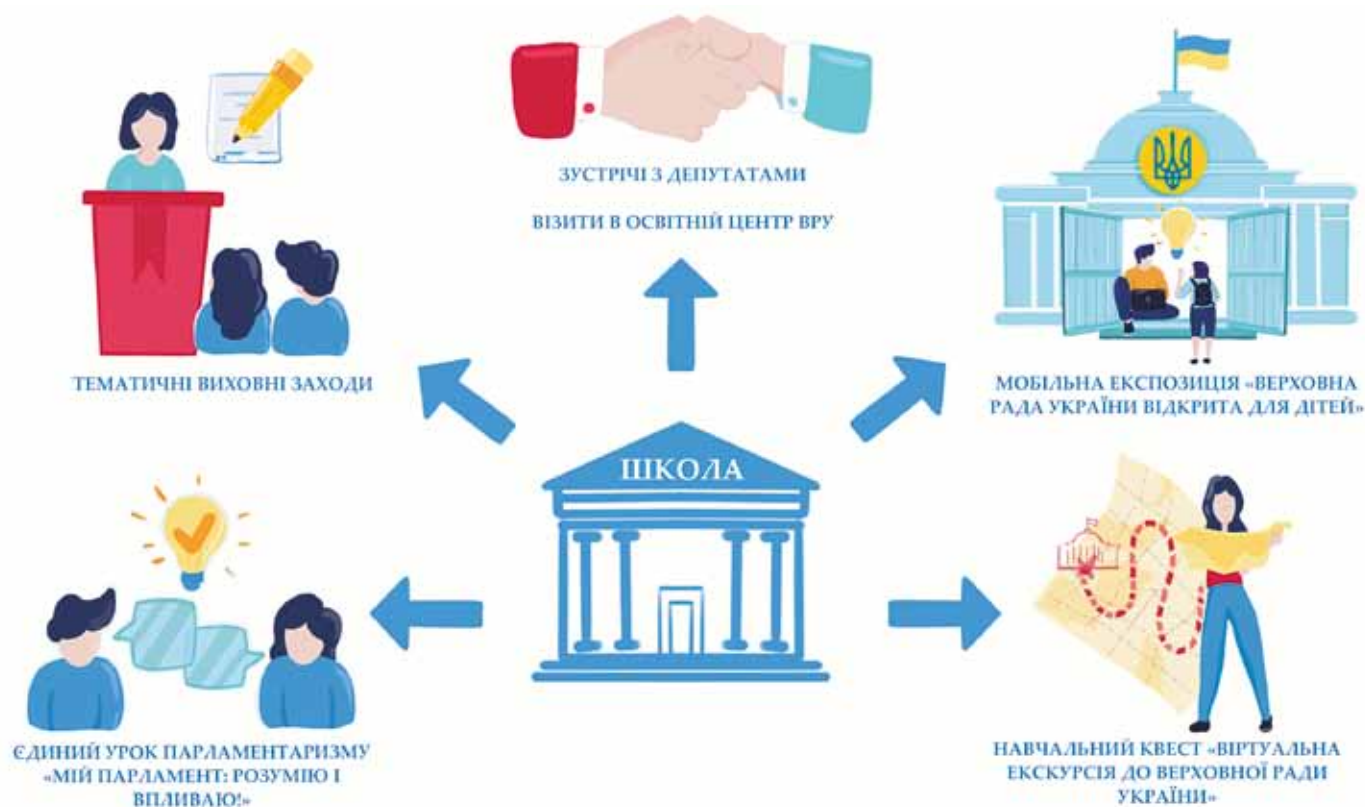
ЗУСТРІЧІ З ДЕПУТАТАМИ

ВІЗИТИ В ОСВІТНІЙ ЦЕНТР ВРУ

ТЕМАТИЧНІ ВИХОВНІ ЗАХОДИ

МОБІЛЬНА ЕКСПОЗИЦІЯ «ВЕРХОВНА РАДА УКРАЇНИ ВІДКРИТА ДЛЯ ДІТЕЙ»

ШКОЛА

ЄДИНИЙ УРОК ПАРЛАМЕНТАРИЗМУ «МІЙ ПАРЛАМЕНТ: РОЗУМІЮ І ВПЛИВАЮ!»

НАВЧАЛЬНИЙ КВЕСТ «ВІРТУАЛЬНА ЕКСКУРСІЯ ДО ВЕРХОВНОЇ РАДИ УКРАЇНИ»